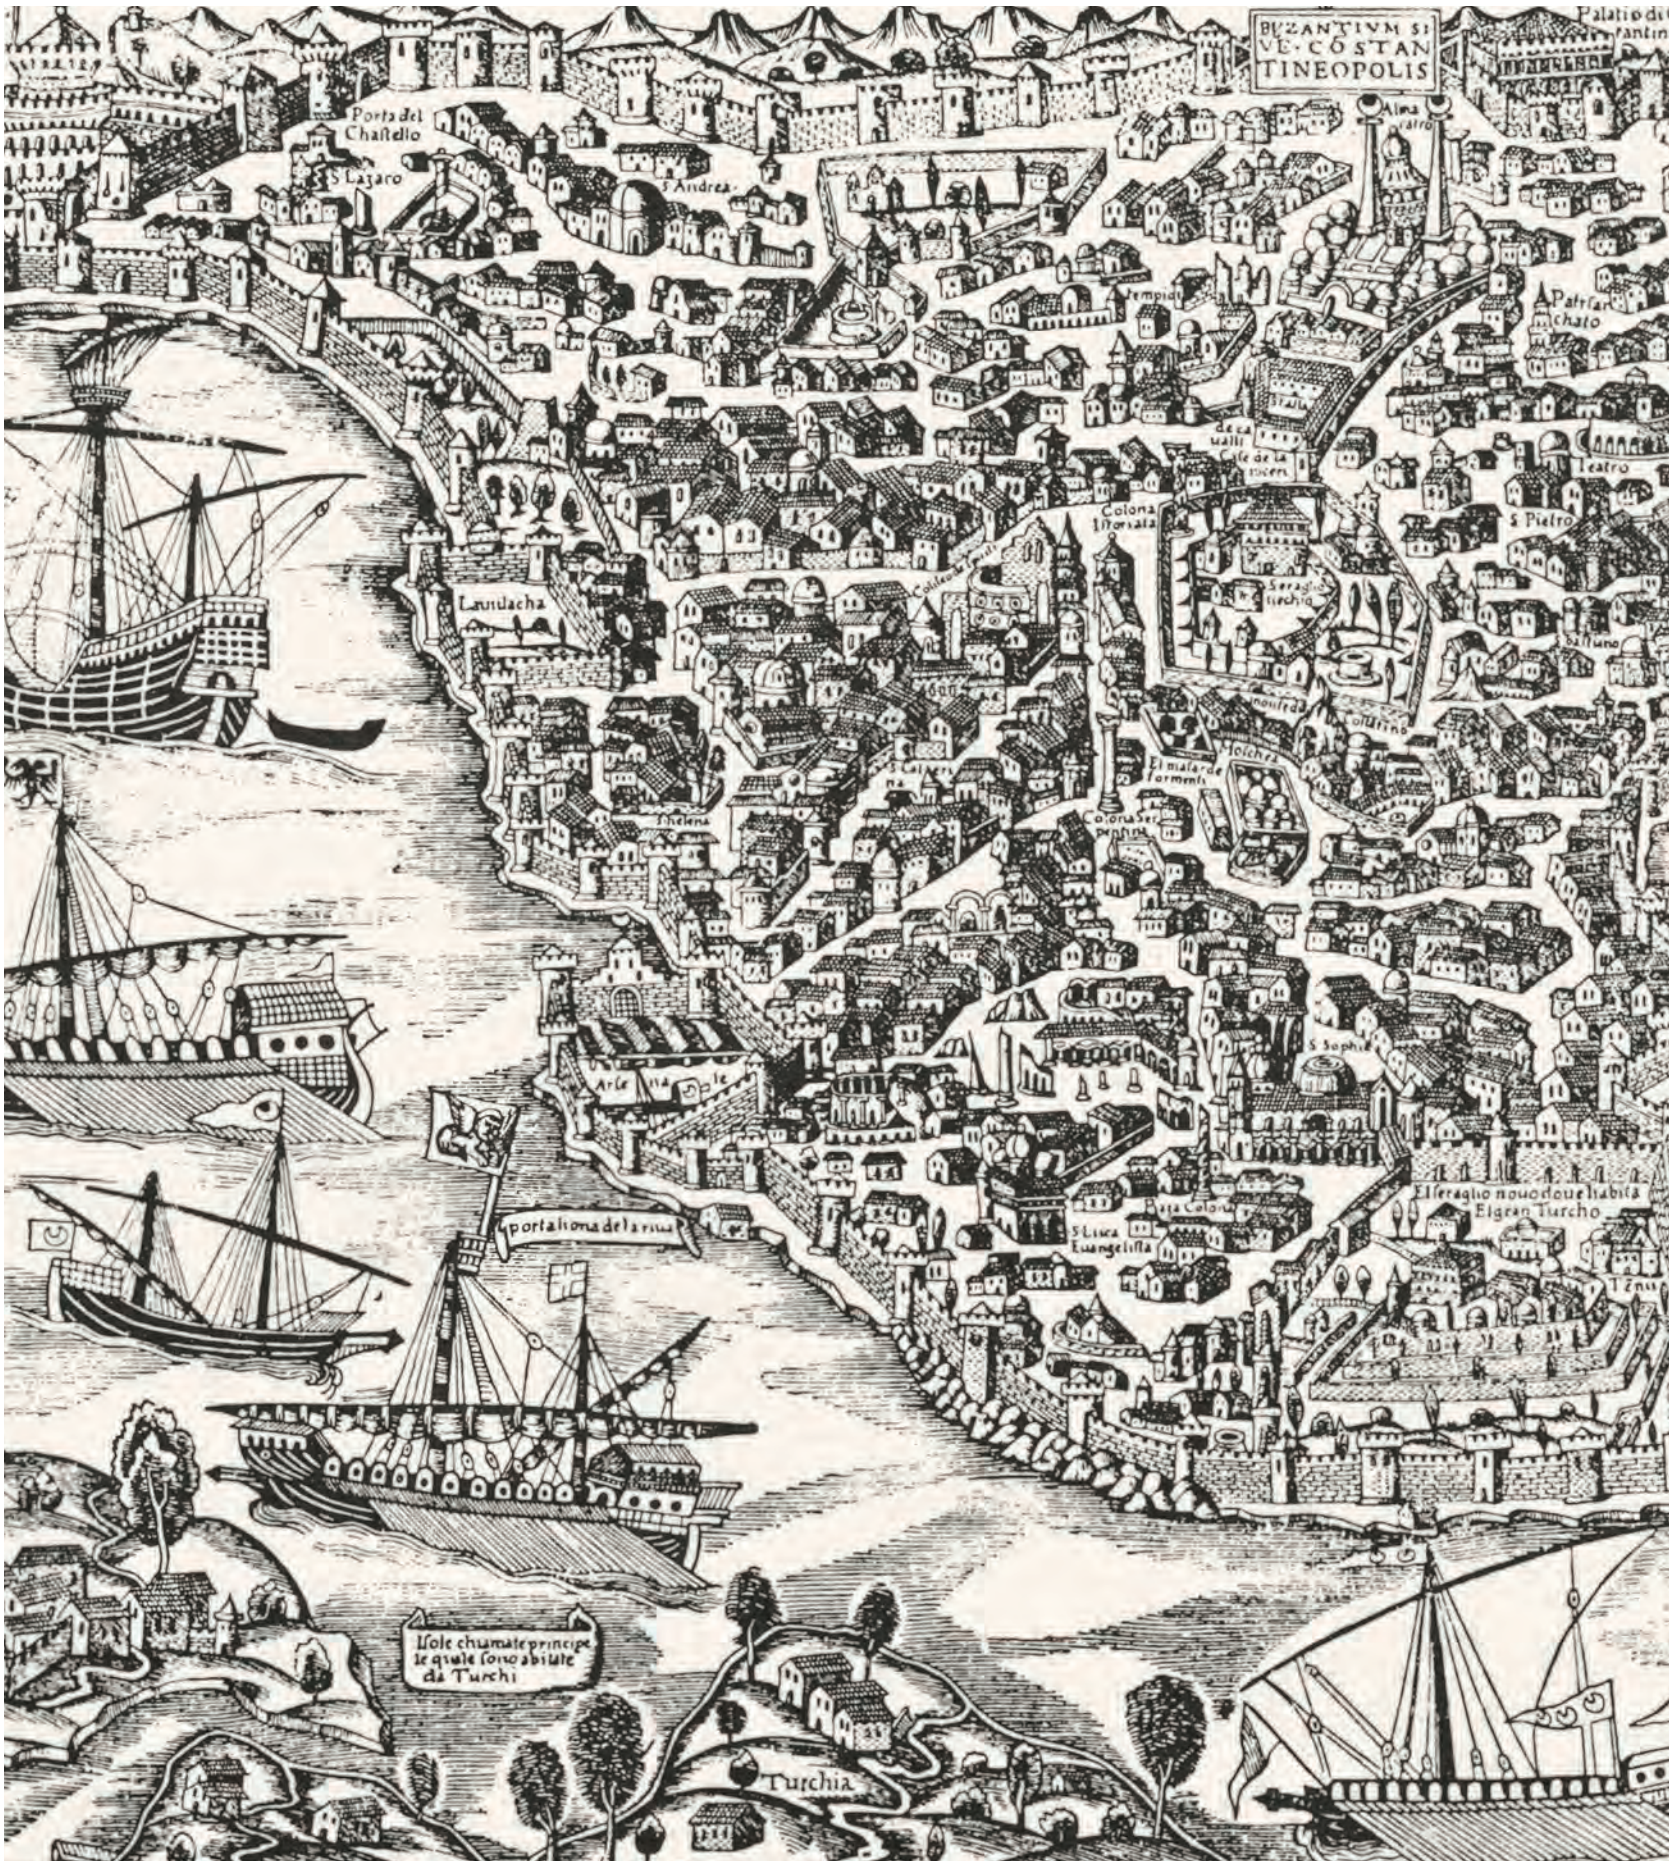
BIZANTIVM SIVE·COSTANTINEOPOLIS

Palatio di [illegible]tantin

Porta del Chastello

S. Lazaro

S. Andrea

Alma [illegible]

Patriarchato

Tempio

de ca ualli

Teatro

S. Pietro

Colona Istoriata

Seraglio turcho

Lanlacha

S. Helena

El malardo formenti

Colona serpentina

Arsenal

S. Sophia

portalionadelariva

El seraglio nouo doue habita El gran Turcho

S. Luca Evangelista

Isole chiamate principe le quale sono abitate da Turchi

Turchia